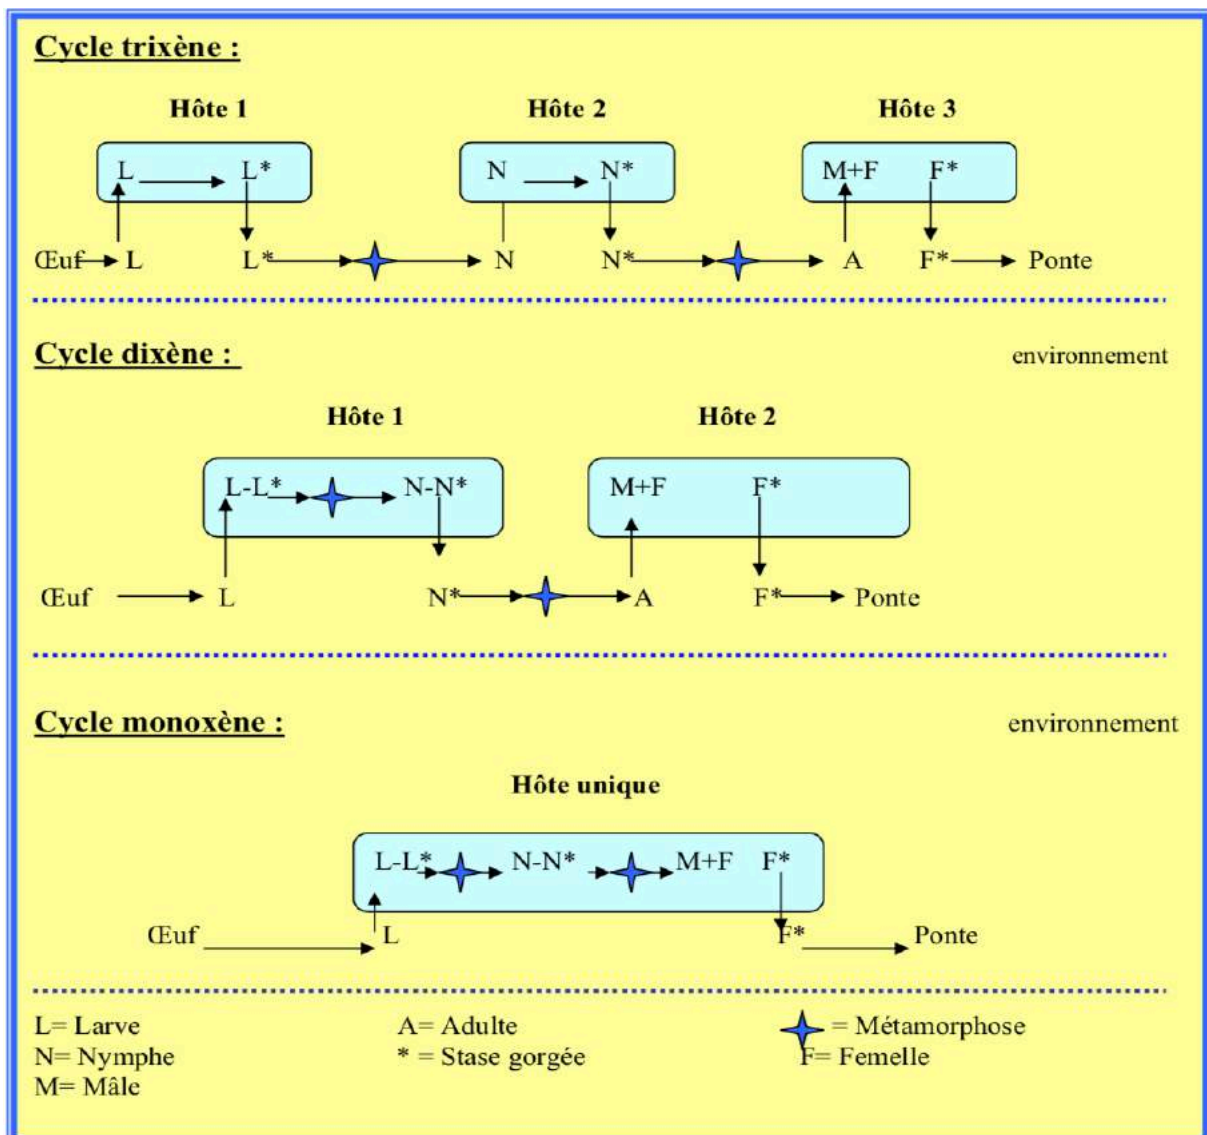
Cycle trixène :

Hôte 1

Hôte 2

Hôte 3

L → L*

N → N*

M+F F*

Œuf → L L* → N N* → A F* → Ponte

Cycle dixène :

environnement

Hôte 1

Hôte 2

L-L* → N-N*

M+F F*

Œuf → L N* → A F* → Ponte

Cycle monoxène :

environnement

Hôte unique

L-L* → N-N* → M+F F*

Œuf → L F* → Ponte

L= Larve
N= Nymphe
M= Mâle

A= Adulte
* = Stase gorgée

= Métamorphose
F= Femelle